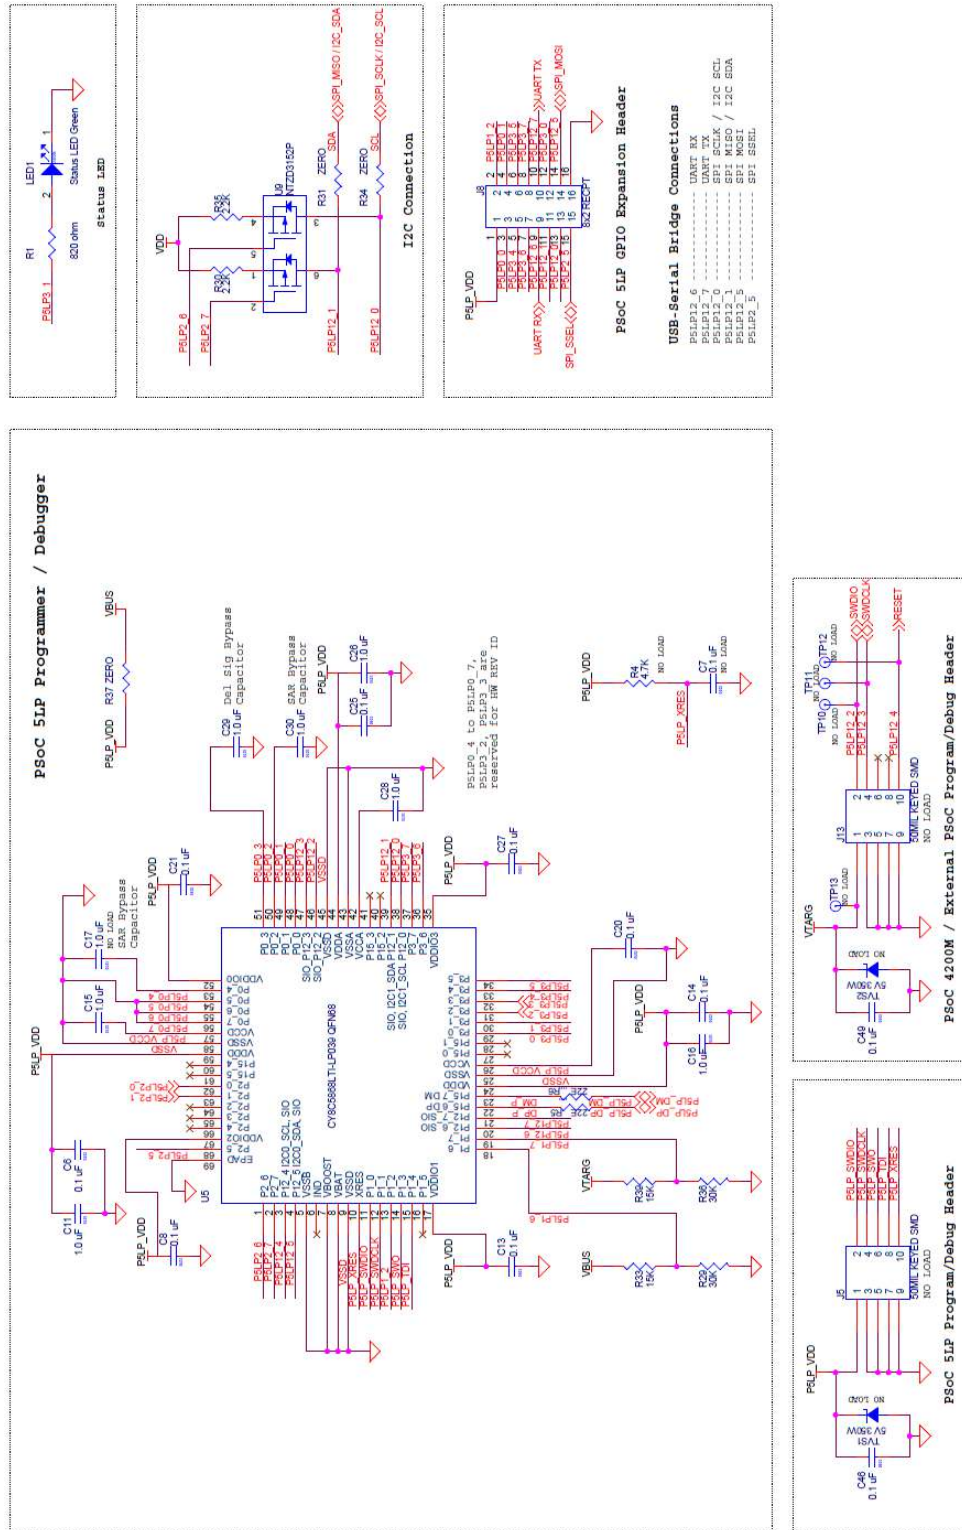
Status LED

R1
820 ohm
LED1
Status LED Green
P5LP3_1

I2C Connection

VDD
R35 2.2K
R30 2.2K
U9 NTZD3152P
R31 ZERO
R34 ZERO
SDA
SCL
SPI_MISO / I2C_SDA
SPI_SCLK / I2C_SCL
P5LP2_6
P5LP2_7
P5LP12_1
P5LP12_0

PSoC 5LP GPIO Expansion Header

J8
8X2 RECPT
P5LP_VDD
UART RX
SPI_SSEL
UART TX
SPI_MOSI

USB-Serial Bridge Connections

P5LP12_6 ---------- UART RX
P5LP12_7 ---------- UART TX
P5LP12_0 ---------- SPI SCLK / I2C SCL
P5LP12_1 ---------- SPI MISO / I2C SDA
P5LP12_5 ---------- SPI MOSI
P5LP2_5 ---------- SPI SSEL

PSoC 5LP Programmer / Debugger

P5LP_VDD
R37 ZERO
VBUS
C29 1.0 uF
Del Sig Bypass Capacitor
C30 1.0 uF
SAR Bypass Capacitor
C25 0.1 uF
C26 1.0 uF
C28 1.0 uF
C27 0.1 uF
C21 0.1 uF
C17 1.0 uF NO LOAD
SAR Bypass Capacitor
C15 1.0 uF
C6 0.1 uF
C11 1.0 uF
C8 0.1 uF
C13 0.1 uF
C20 0.1 uF
C14 0.1 uF
C16 1.0 uF
R4 4.7K NO LOAD
C7 0.1 uF NO LOAD
P5LP_XRES

P5LP0_4 to P5LP0_7, P5LP3_2, P5LP3_3 are reserved for HW REV ID

U5
CY8C5868LTI-LP039 QFN68

VTARG
R39 15K
R38 30K
VBUS
R33 15K
R29 30K

PSoC 5LP Program/Debug Header

J5
50MIL KEYED SMD
NO LOAD
P5LP_VDD
TVS1 5V 350W NO LOAD
C46 0.1 uF
P5LP_SWDIO
P5LP_SWDCLK
P5LP_SWO
P5LP_TDI
P5LP_XRES

PSoC 4200M / External PSoC Program/Debug Header

J13
50MIL KEYED SMD
NO LOAD
VTARG
TP13 NO LOAD
TP10 NO LOAD
TP11 NO LOAD
TP12 NO LOAD
TVS2 5V 350W NO LOAD
C49 0.1 uF
SWDIO
SWDCLK
RESET
P5LP12_2
P5LP12_3
P5LP12_4